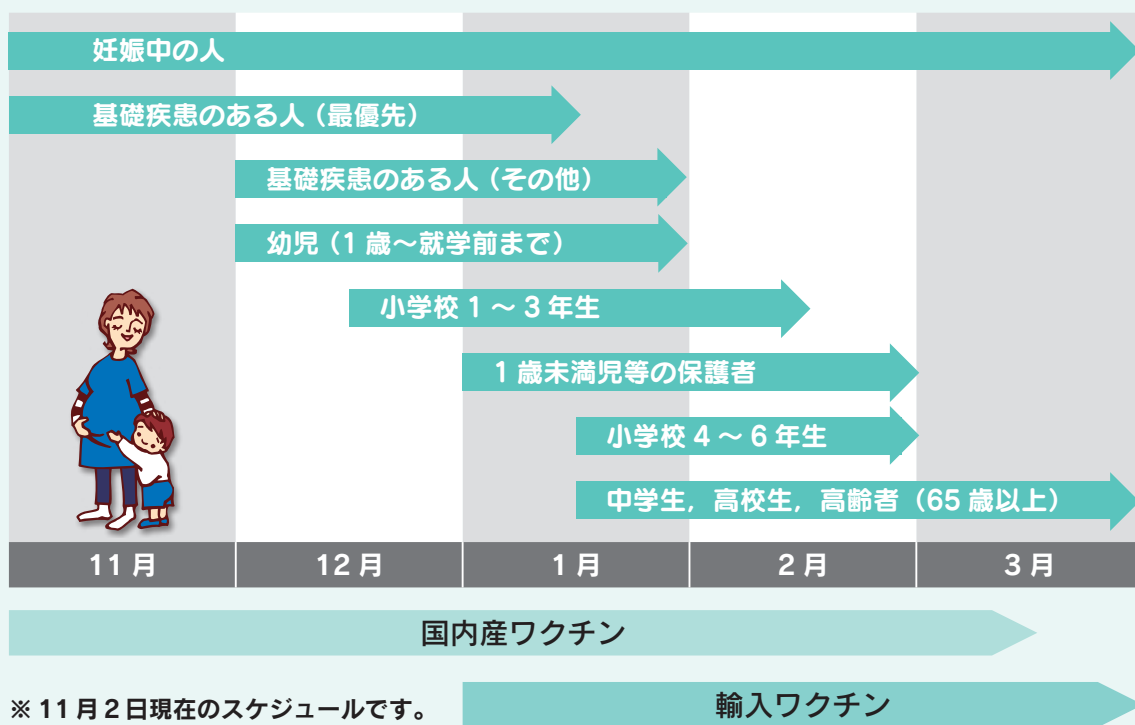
妊娠中の人

基礎疾患のある人（最優先）

基礎疾患のある人（その他）

幼児（1 歳～就学前まで）

小学校 1 ～ 3 年生

1 歳未満児等の保護者

小学校 4 ～ 6 年生

中学生，高校生，高齢者（65 歳以上）

| 11 月 | 12 月 | 1 月 | 2 月 | 3 月 |
|---|---|---|---|---|

国内産ワクチン

※ 11 月 2 日現在のスケジュールです。

輸入ワクチン